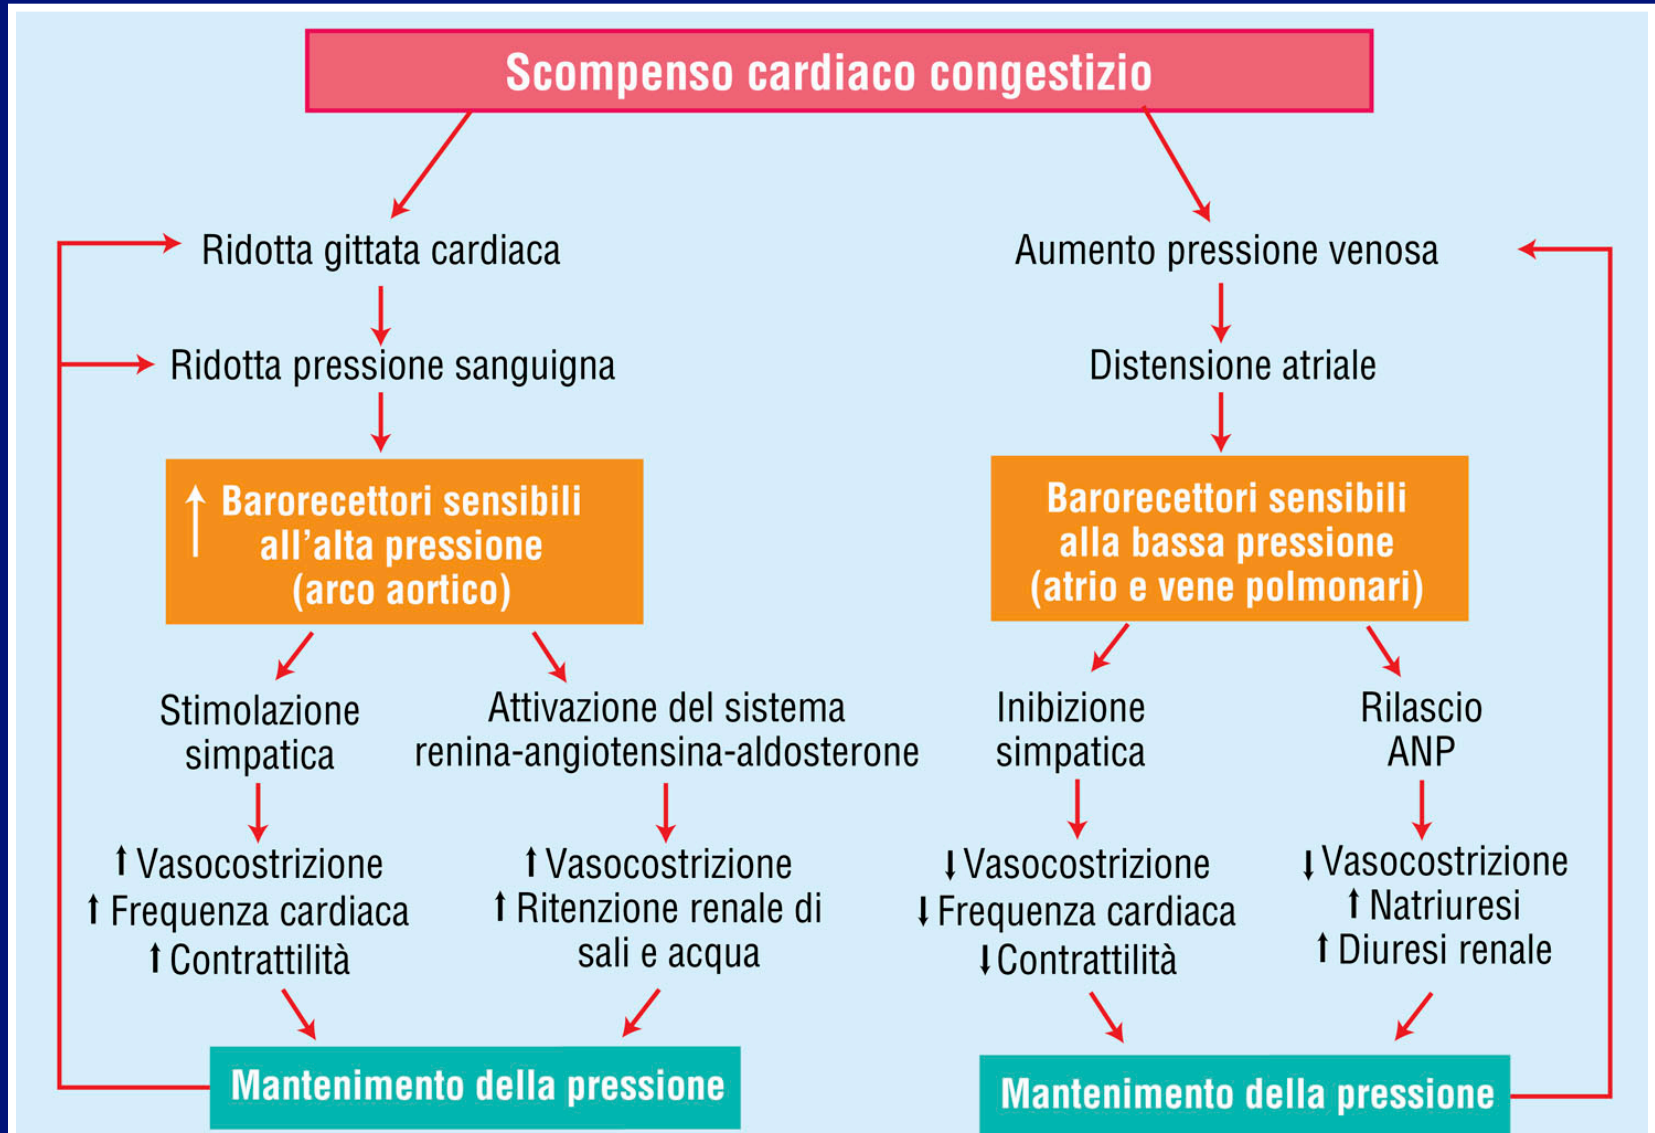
Scompenso cardiaco congestizio

Ridotta gittata cardiaca

Ridotta pressione sanguigna

↑ Barorecettori sensibili all'alta pressione (arco aortico)

Stimolazione simpatica

↑ Vasocostrizione
↑ Frequenza cardiaca
↑ Contrattilità

Attivazione del sistema renina-angiotensina-aldosterone

↑ Vasocostrizione
↑ Ritenzione renale di sali e acqua

Mantenimento della pressione

Aumento pressione venosa

Distensione atriale

Barorecettori sensibili alla bassa pressione (atrio e vene polmonari)

Inibizione simpatica

↓ Vasocostrizione
↓ Frequenza cardiaca
↓ Contrattilità

Rilascio ANP

↓ Vasocostrizione
↑ Natriuresi
↑ Diuresi renale

Mantenimento della pressione